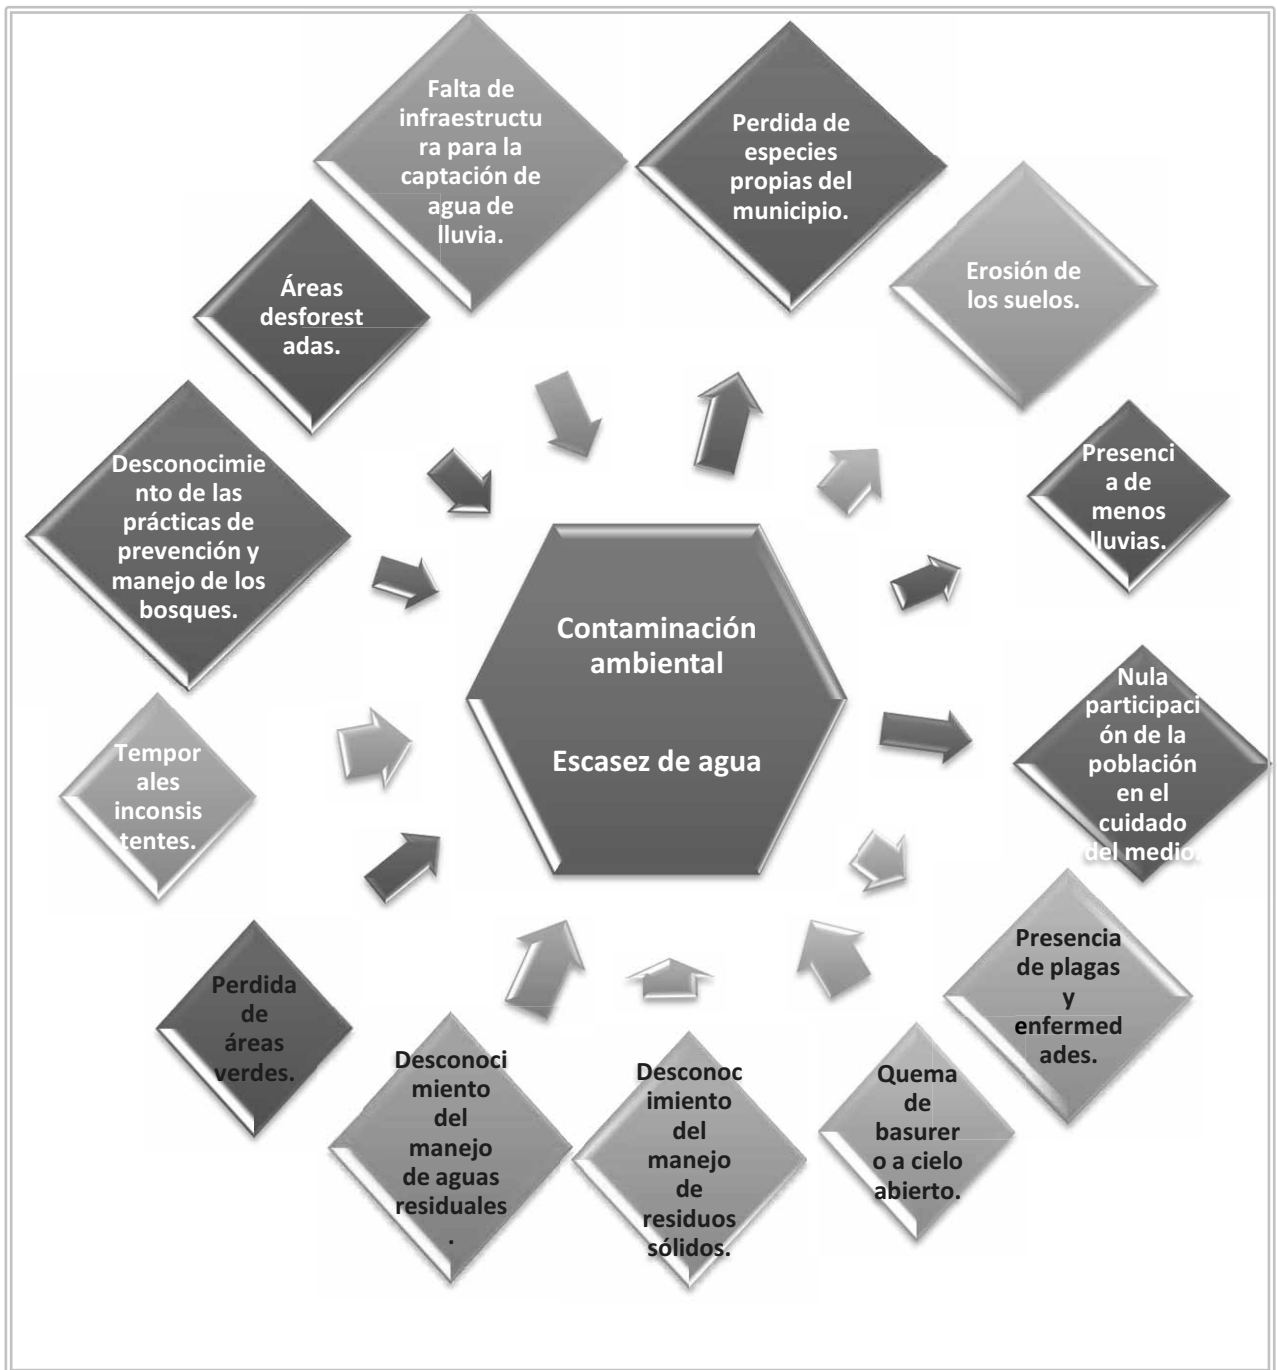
Falta de infraestructura para la captación de agua de lluvia.

Perdida de especies propias del municipio.

Erosión de los suelos.

Áreas desforestadas.

Presencia de menos lluvias.

Desconocimiento de las prácticas de prevención y manejo de los bosques.

Contaminación ambiental

Escasez de agua

Nula participación de la población en el cuidado del medio.

Temporales inconsistentes.

Presencia de plagas y enfermedades.

Perdida de áreas verdes.

Desconocimiento del manejo de aguas residuales.

Desconocimiento del manejo de residuos sólidos.

Quema de basurero a cielo abierto.